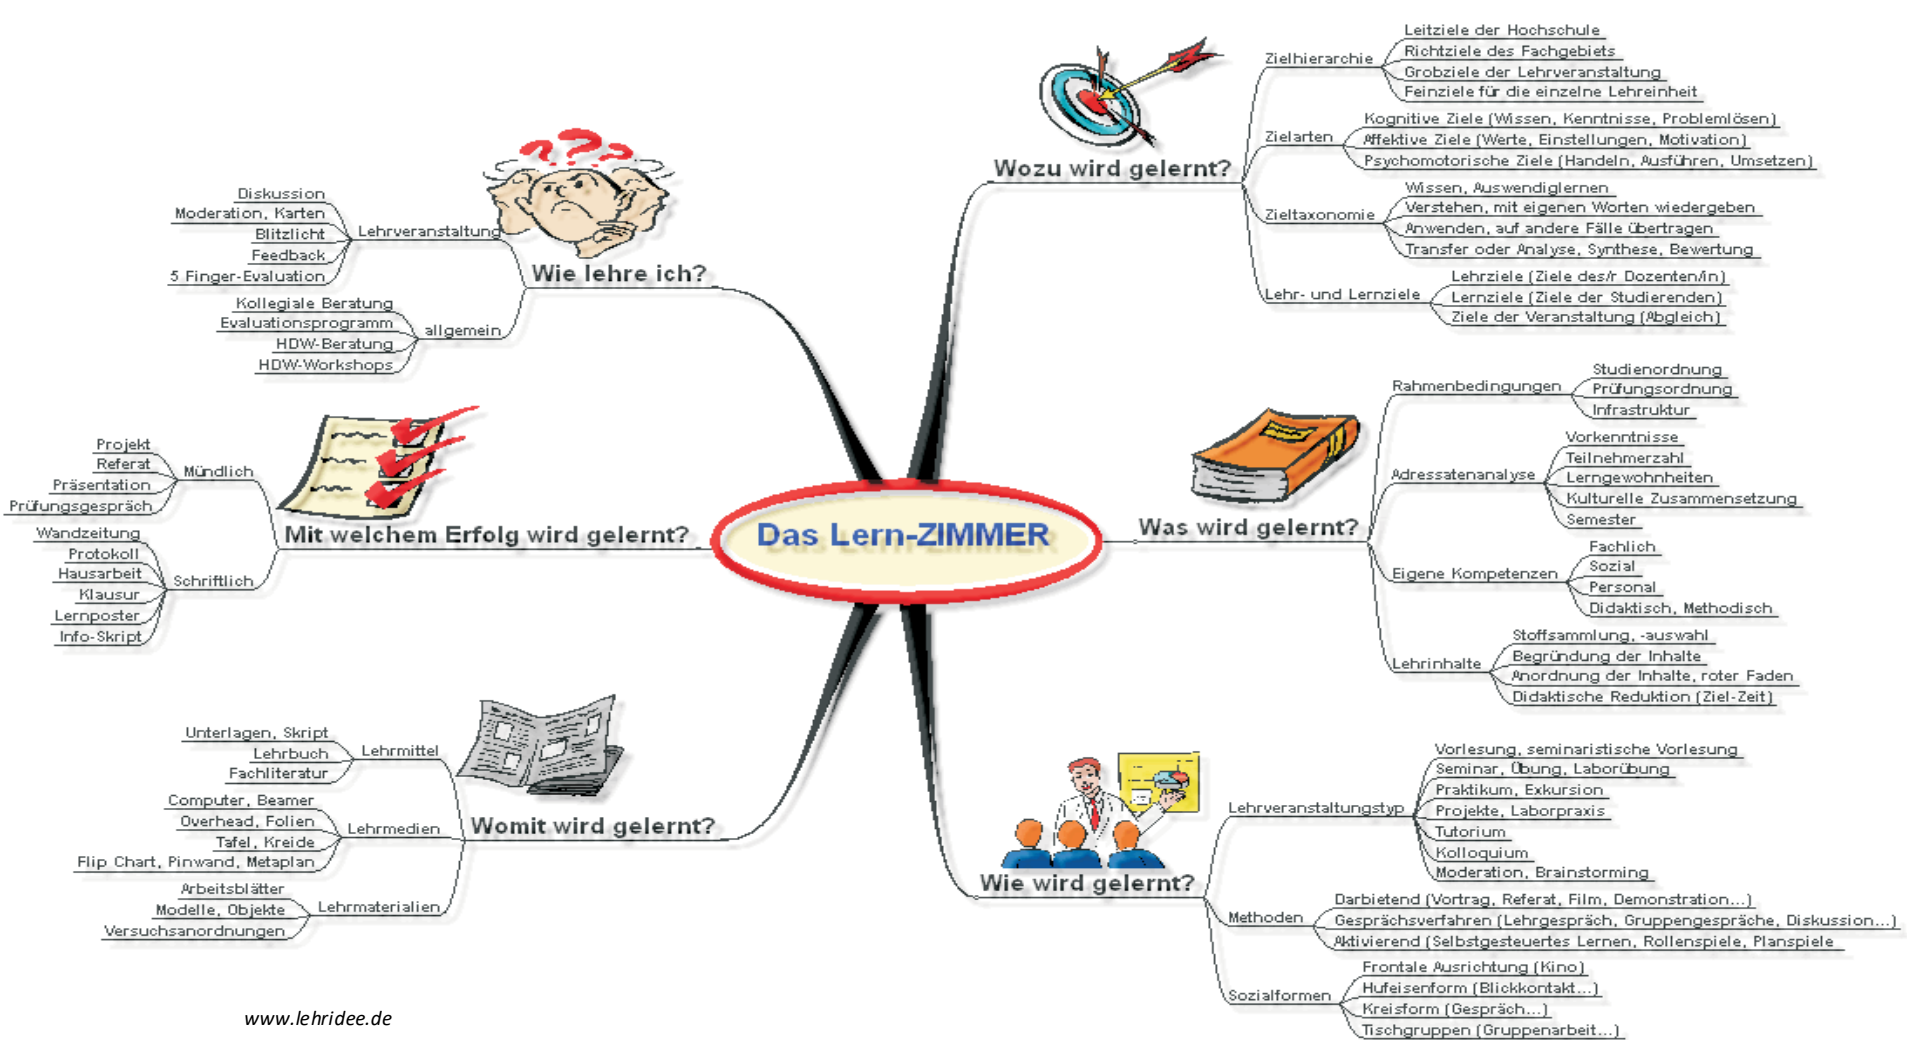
Das Lern-ZIMMER

Wozu wird gelernt?
Zielhierarchie
Leitziele der Hochschule
Richtziele des Fachgebiets
Grobziele der Lehrveranstaltung
Feinziele für die einzelne Lehreinheit
Zielarten
Kognitive Ziele (Wissen, Kenntnisse, Problemlösen)
Affektive Ziele (Werte, Einstellungen, Motivation)
Psychomotorische Ziele (Handeln, Ausführen, Umsetzen)
Zieltaxonomie
Wissen, Auswendiglernen
Verstehen, mit eigenen Worten wiedergeben
Anwenden, auf andere Fälle übertragen
Transfer oder Analyse, Synthese, Bewertung
Lehr- und Lernziele
Lehrziele (Ziele des/r Dozenten/in)
Lernziele (Ziele der Studierenden)
Ziele der Veranstaltung (Abgleich)

Was wird gelernt?
Rahmenbedingungen
Studienordnung
Prüfungsordnung
Infrastruktur
Adressatenanalyse
Vorkenntnisse
Teilnehmerzahl
Lerngewohnheiten
Kulturelle Zusammensetzung
Semester
Eigene Kompetenzen
Fachlich
Sozial
Personal
Didaktisch, Methodisch
Lehrinhalte
Stoffsammlung, -auswahl
Begründung der Inhalte
Anordnung der Inhalte, roter Faden
Didaktische Reduktion (Ziel-Zeit)

Wie wird gelernt?
Lehrveranstaltungstyp
Vorlesung, seminaristische Vorlesung
Seminar, Übung, Laborübung
Praktikum, Exkursion
Projekte, Laborpraxis
Tutorium
Kolloquium
Moderation, Brainstorming
Methoden
Darbietend (Vortrag, Referat, Film, Demonstration...)
Gesprächsverfahren (Lehrgespräch, Gruppengespräche, Diskussion...)
Aktivierend (Selbstgesteuertes Lernen, Rollenspiele, Planspiele
Sozialformen
Frontale Ausrichtung (Kino)
Hufeisenform (Blickkontakt...)
Kreisform (Gespräch...)
Tischgruppen (Gruppenarbeit...)

Wie lehre ich?
Lehrveranstaltung
Diskussion
Moderation, Karten
Blitzlicht
Feedback
5 Finger-Evaluation
allgemein
Kollegiale Beratung
Evaluationsprogramm
HDW-Beratung
HDW-Workshops

Mit welchem Erfolg wird gelernt?
Mündlich
Projekt
Referat
Präsentation
Prüfungsgespräch
Schriftlich
Wandzeitung
Protokoll
Hausarbeit
Klausur
Lernposter
Info-Skript

Womit wird gelernt?
Lehrmittel
Unterlagen, Skript
Lehrbuch
Fachliteratur
Lehrmedien
Computer, Beamer
Overhead, Folien
Tafel, Kreide
Flip Chart, Pinwand, Metaplan
Lehrmaterialien
Arbeitsblätter
Modelle, Objekte
Versuchsanordnungen

www.lehridee.de